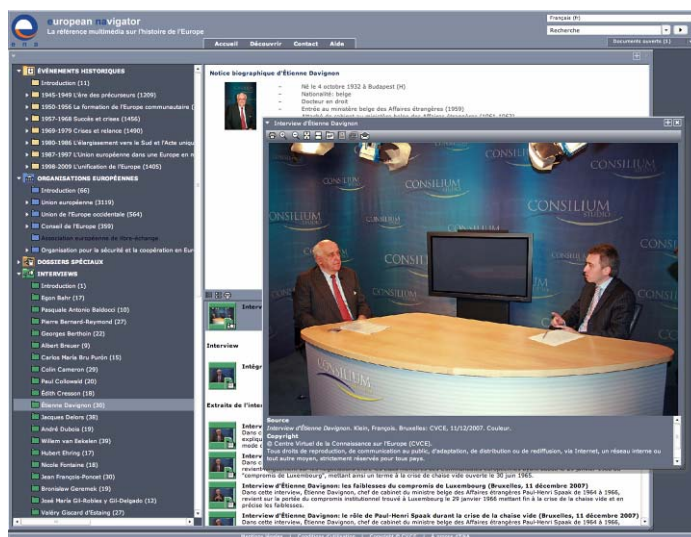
european navigator
La référence multimédia sur l'histoire de l'Europe

Français (fr)
Recherche

Accueil | Découvrir | Contact | Aide

Documents ouverts (1)

ÉVÉNEMENTS HISTORIQUES
Introduction (11)
1945-1949 L'ère des précurseurs (1209)
1950-1956 La formation de l'Europe communautaire (
1957-1968 Succès et crises (1456)
1969-1979 Crises et relance (1490)
1980-1986 L'élargissement vers le Sud et l'Acte uniqu
1987-1997 L'Union européenne dans une Europe en n
1998-2009 L'unification de l'Europe (1405)
ORGANISATIONS EUROPÉENNES
Introduction (66)
Union européenne (3119)
Union de l'Europe occidentale (564)
Conseil de l'Europe (359)
Association européenne de libre-échange
Organisation pour la sécurité et la coopération en Eur
DOSSIERS SPÉCIAUX
INTERVIEWS
Introduction (1)
Egon Bahr (17)
Pasquale Antonio Baldocci (10)
Pierre Bernard-Reymond (27)
Georges Berthoin (22)
Albert Breuer (9)
Carlos Maria Bru Purón (15)
Colin Cameron (29)
Paul Collowald (20)
Edith Cresson (18)
Étienne Davignon (30)
Jacques Delors (38)
André Dubois (19)
Willem van Eekelen (39)
Hubert Ehring (17)
Nicole Fontaine (18)
Jean François-Poncet (30)
Bronisław Geremek (19)
José María Gil-Robles y Gil-Delgado (12)
Valéry Giscard d'Estaing (27)

Notice biographique d'Étienne Davignon
– Né le 4 octobre 1932 à Budapest (H)
– Nationalité: belge
– Docteur en droit
– Entrée au ministère belge des Affaires étrangères (1959)
– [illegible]

Interview d'Étienne Davignon

CONSILIUM STUDIO
CONSILIUM
CONSILIUM

Interv
Interview
Intégr
Extrait de l'inter
Interv Dans c expliqu modè c
Interv Dans c
Interv Dans c revient
"compromis de Luxembourg", mettant ainsi un terme à la crise de la chaise vide ouverte le 30 juin 1965.

Source
Interview d'Étienne Davignon. Klein, François. Bruxelles: CVCE, 11/12/2007. Couleur.
Copyright
© Centre Virtuel de la Connaissance sur l'Europe (CVCE).
Tous droits de reproduction, de communication au public, d'adaptation, de distribution ou de rediffusion, via Internet, un réseau interne ou tout autre moyen, strictement réservés pour tous pays.

Interview d'Étienne Davignon: les faiblesses du compromis de Luxembourg (Bruxelles, 11 décembre 2007)
Dans cette interview, Étienne Davignon, chef de cabinet du ministre belge des Affaires étrangères Paul-Henri Spaak de 1964 à 1966, revient sur la portée du compromis institutionnel trouvé à Luxembourg le 29 janvier 1966 mettant fin à la crise de la chaise vide et en précise les faiblesses.
Interview d'Étienne Davignon: le rôle de Paul-Henri Spaak durant la crise de la chaise vide (Bruxelles, 11 décembre 2007)
Dans cette interview, Étienne Davignon, chef de cabinet du ministre belge des Affaires étrangères Paul-Henri Spaak de 1964 à 1966,